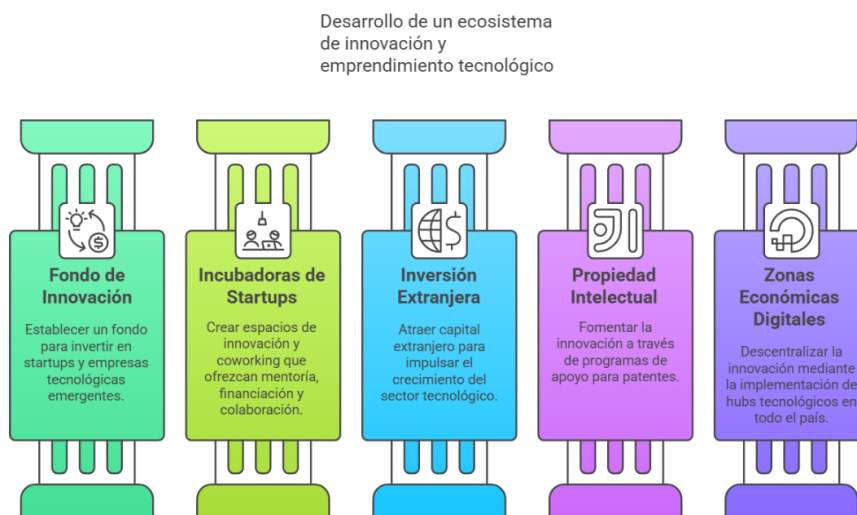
Desarrollo de un ecosistema de innovación y emprendimiento tecnológico

Fondo de Innovación

Establecer un fondo para invertir en startups y empresas tecnológicas emergentes.

Incubadoras de Startups

Crear espacios de innovación y coworking que ofrezcan mentoría, financiación y colaboración.

Inversión Extranjera

Atraer capital extranjero para impulsar el crecimiento del sector tecnológico.

Propiedad Intelectual

Fomentar la innovación a través de programas de apoyo para patentes.

Zonas Económicas Digitales

Descentralizar la innovación mediante la implementación de hubs tecnológicos en todo el país.